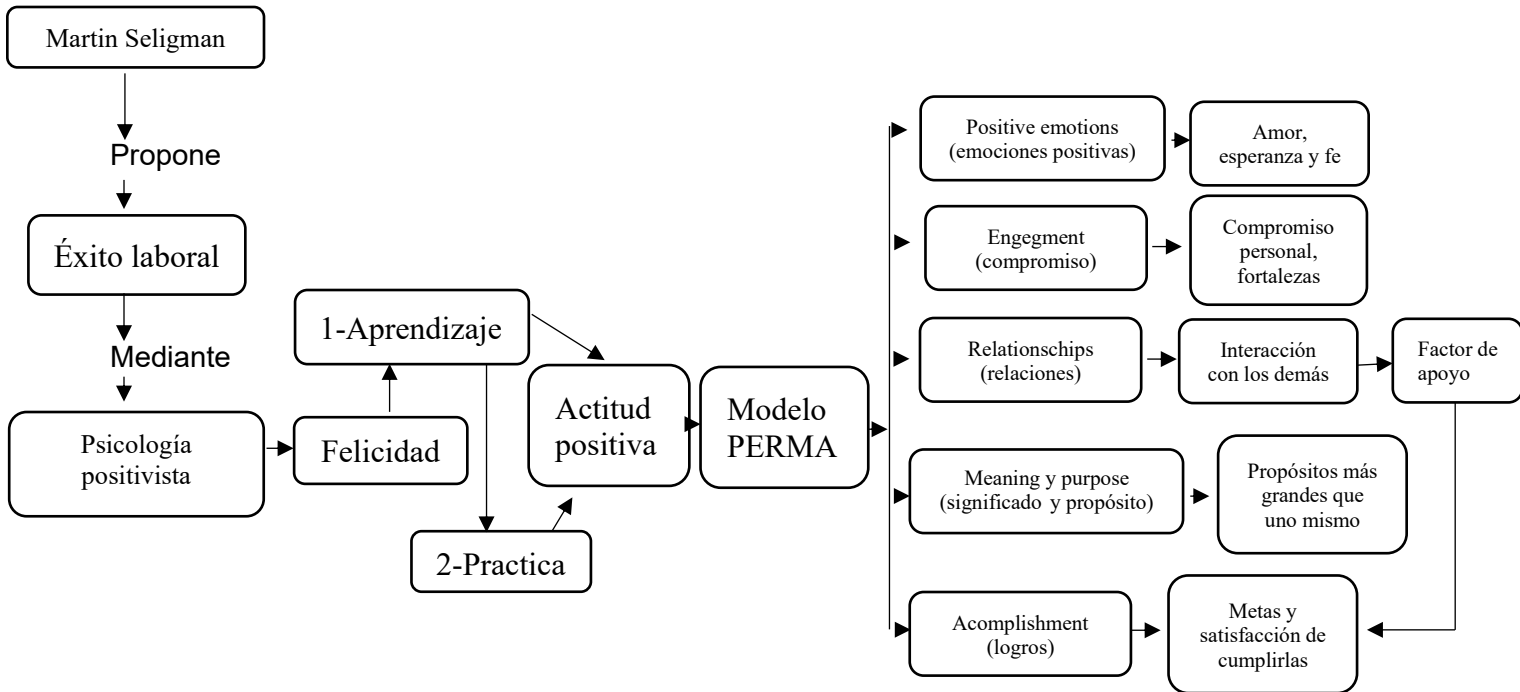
Martin Seligman

Propone

Éxito laboral

Mediante

Psicología positivista

Felicidad

1-Aprendizaje

2-Practica

Actitud positiva

Modelo PERMA

Positive emotions (emociones positivas)

Amor, esperanza y fe

Engegment (compromiso)

Compromiso personal, fortalezas

Relationschips (relaciones)

Interacción con los demás

Factor de apoyo

Meaning y purpose (significado y propósito)

Propósitos más grandes que uno mismo

Acomplishment (logros)

Metas y satisfacción de cumplirlas